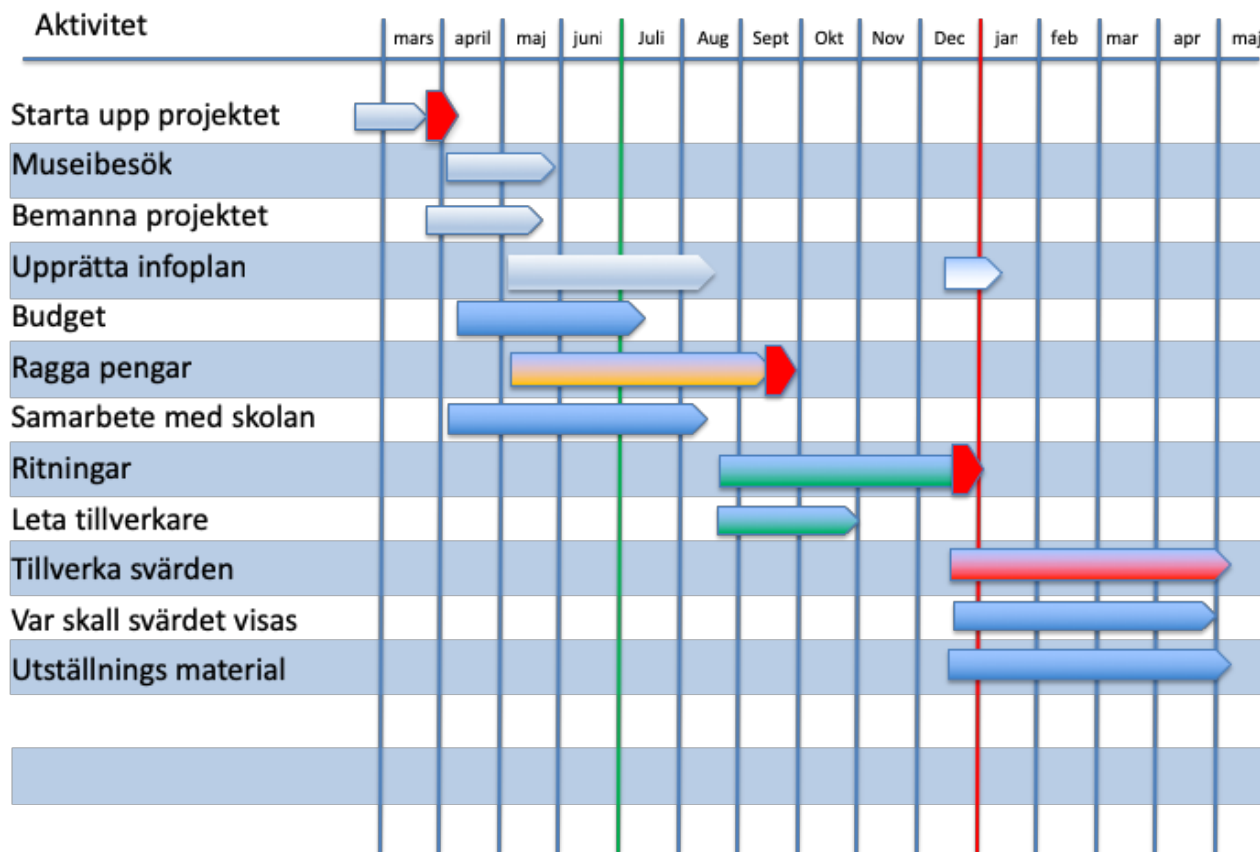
| Aktivitet | mars | april | maj | juni | Juli | Aug | Sept | Okt | Nov | Dec | jan | feb | mar | apr | maj |
|---|---|---|---|---|---|---|---|---|---|---|---|---|---|---|---|
| Starta upp projektet | | | | | | | | | | | | | | | |
| Museibesök | | | | | | | | | | | | | | | |
| Bemanna projektet | | | | | | | | | | | | | | | |
| Upprätta infoplan | | | | | | | | | | | | | | | |
| Budget | | | | | | | | | | | | | | | |
| Ragga pengar | | | | | | | | | | | | | | | |
| Samarbete med skolan | | | | | | | | | | | | | | | |
| Ritningar | | | | | | | | | | | | | | | |
| Leta tillverkare | | | | | | | | | | | | | | | |
| Tillverka svärden | | | | | | | | | | | | | | | |
| Var skall svärdet visas | | | | | | | | | | | | | | | |
| Utställnings material | | | | | | | | | | | | | | | |